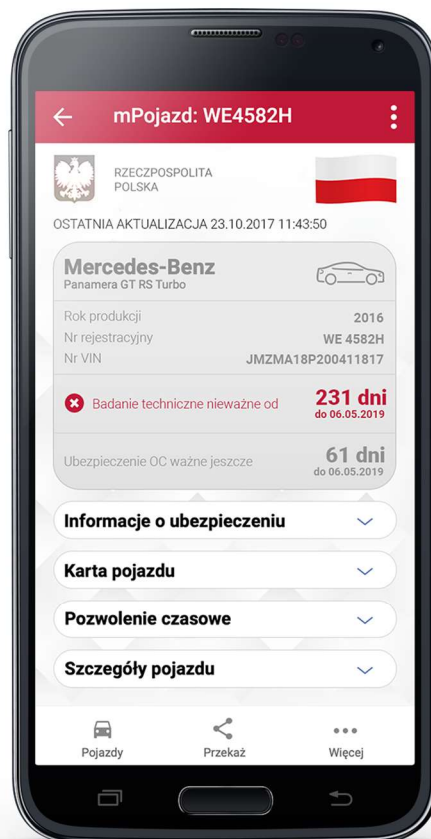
mPojazd: WE4582H

RZECZPOSPOLITA POLSKA

OSTATNIA AKTUALIZACJA 23.10.2017 11:43:50

Mercedes-Benz
Panamera GT RS Turbo

Rok produkcji 2016
Nr rejestracyjny WE 4582H
Nr VIN JMZMA18P200411817

Badanie techniczne nieważne od 231 dni do 06.05.2019

Ubezpieczenie OC ważne jeszcze 61 dni do 06.05.2019

Informacje o ubezpieczeniu

Karta pojazdu

Pozwolenie czasowe

Szczegóły pojazdu

Pojazdy
Przekaż
Więcej